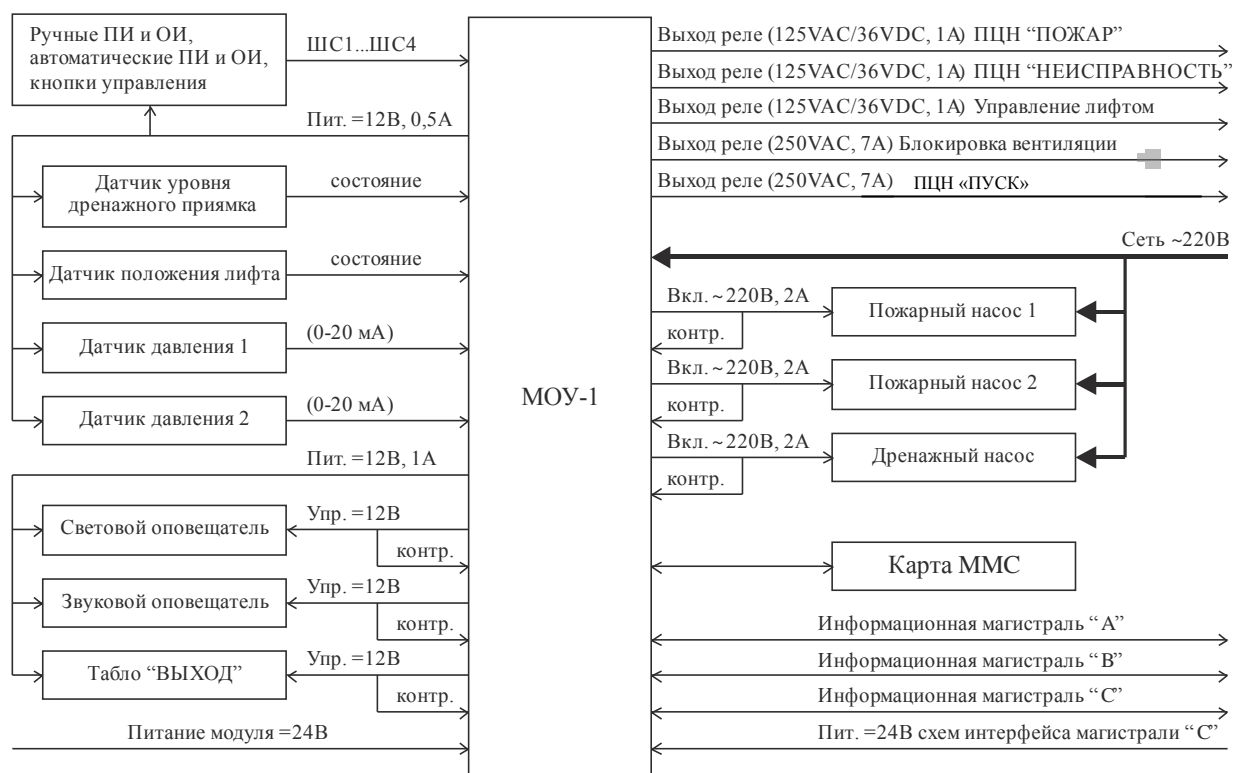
Ручные ПИ и ОИ, автоматические ПИ и ОИ, кнопки управления

ШС1...ШС4

Пит. =12В, 0,5А

Датчик уровня дренажного приямка

состояние

Датчик положения лифта

состояние

Датчик давления 1

(0-20 мА)

Датчик давления 2

(0-20 мА)

Пит. =12В, 1А

Световой оповещатель

Упр. =12В

контр.

Звуковой оповещатель

Упр. =12В

контр.

Табло "ВЫХОД"

Упр. =12В

контр.

Питание модуля =24В

МОУ-1

Выход реле (125VAC/36VDC, 1А) ПЦН "ПОЖАР"

Выход реле (125VAC/36VDC, 1А) ПЦН "НЕИСПРАВНОСТЬ"

Выход реле (125VAC/36VDC, 1А) Управление лифтом

Выход реле (250VAC, 7А) Блокировка вентиляции

Выход реле (250VAC, 7А) ПЦН «ПУСК»

Сеть ~220В

Вкл. ~220В, 2А

контр.

Пожарный насос 1

Вкл. ~220В, 2А

контр.

Пожарный насос 2

Вкл. ~220В, 2А

контр.

Дренажный насос

Карта MMC

Информационная магистраль "А"

Информационная магистраль "В"

Информационная магистраль "С"

Пит. =24В схем интерфейса магистрали "С"